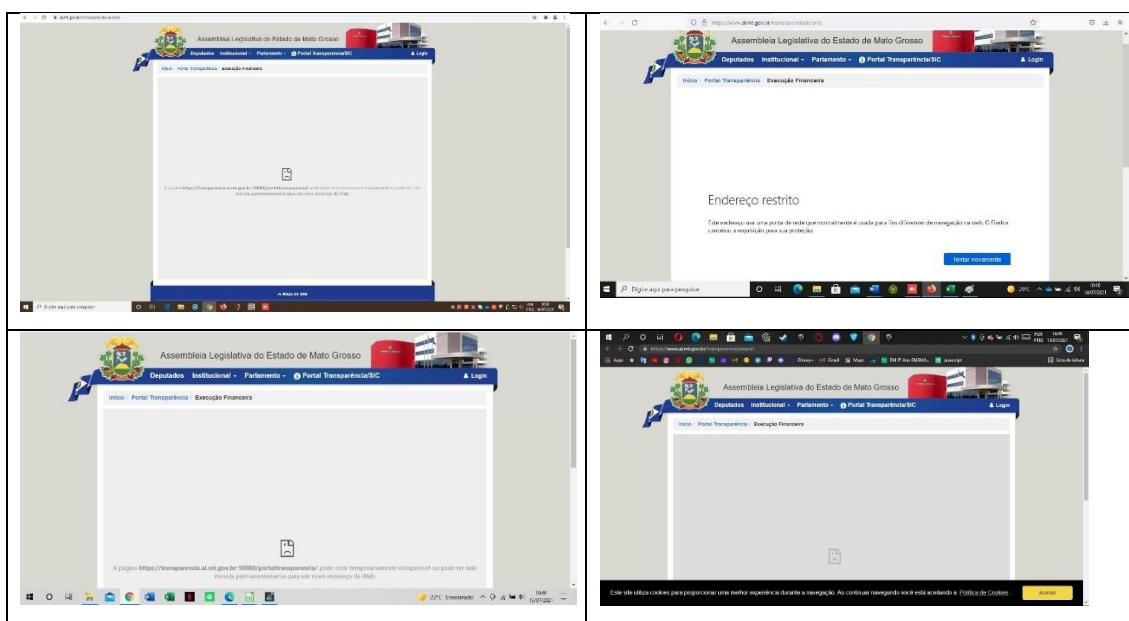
Assembleia Legislativa do Estado de Mato Grosso

Deputados Institucional Parlamento Portal Transparência/SIC Login

Início / Portal Transparência / Execução Financeira

A página https://transparencia.al.mt.gov.br:10080/portaltransparencia/ pode estar temporariamente indisponível ou pode ter sido movida permanentemente para um novo endereço da Web.

Mapa do Site

O que aqui para pesquisar

https://www.al.mt.gov.br/transparencia/empres

Assembleia Legislativa do Estado de Mato Grosso

Deputados Institucional Parlamento Portal Transparência/SIC Login

Início / Portal Transparência / Execução Financeira

Endereço restrito

Este endereço usa uma porta de rede que normalmente é usada para fins diferentes da navegação na web. O Firefox cancelou a requisição para sua proteção.

Tentar novamente

Digite aqui para pesquisar

20°C 16:03 15/07/2021

Assembleia Legislativa do Estado de Mato Grosso

Deputados Institucional Parlamento Portal Transparência/SIC Login

Início / Portal Transparência / Execução Financeira

A página https://transparencia.al.mt.gov.br:10080/portaltransparencia/ pode estar temporariamente indisponível ou pode ter sido movida permanentemente para um novo endereço da Web.

22°C Ensolarado 16:46 15/07/2021

https://www.al.mt.gov.br/transparencia/empresa

Assembleia Legislativa do Estado de Mato Grosso

Deputados Institucional Parlamento Portal Transparência/SIC Login

Início / Portal Transparência / Execução Financeira

Este site utiliza cookies para proporcionar uma melhor experiência durante a navegação. Ao continuar navegando você está aceitando a Política de Cookies.

Aceitar